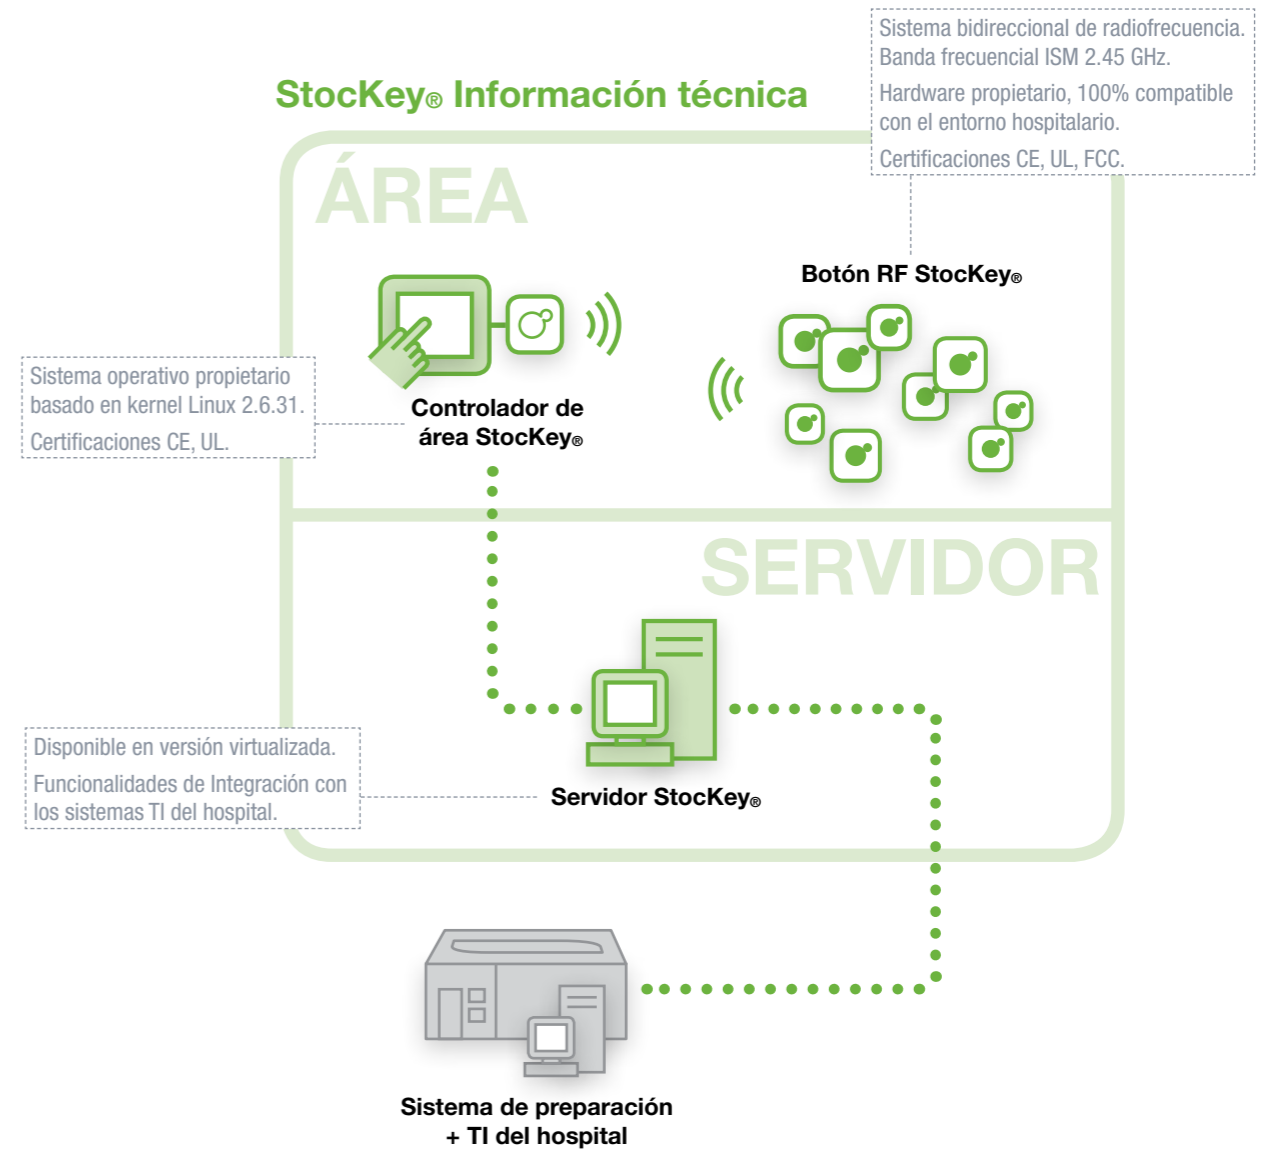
Sistema bidireccional de radiofrecuencia. Banda frecuencial ISM 2.45 GHz.

Hardware propietario, 100% compatible con el entorno hospitalario.

Certificaciones CE, UL, FCC.

StocKey® Información técnica

ÁREA

Botón RF StocKey®

Sistema operativo propietario basado en kernel Linux 2.6.31.

Certificaciones CE, UL.

Controlador de área StocKey®

SERVIDOR

Disponible en versión virtualizada.

Funcionalidades de Integración con los sistemas TI del hospital.

Servidor StocKey®

Sistema de preparación + TI del hospital